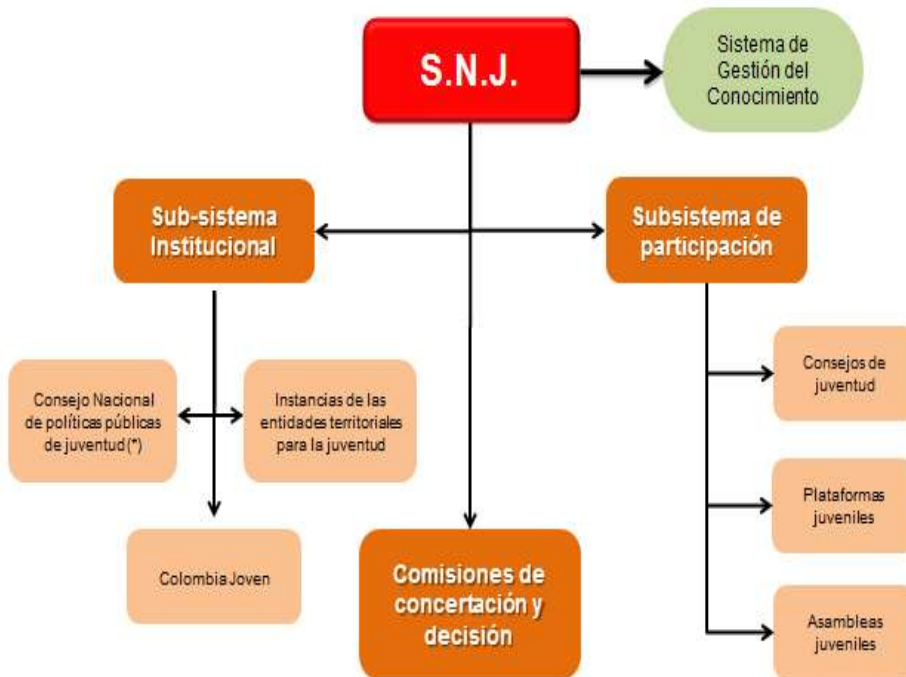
S.N.J.

Sistema de Gestión del Conocimiento

Sub-sistema Institucional

Subsistema de participación

Consejo Nacional de políticas públicas de juventud (*)

Instancias de las entidades territoriales para la juventud

Colombia Joven

Comisiones de concertación y decisión

Consejos de juventud

Plataformas juveniles

Asambleas juveniles